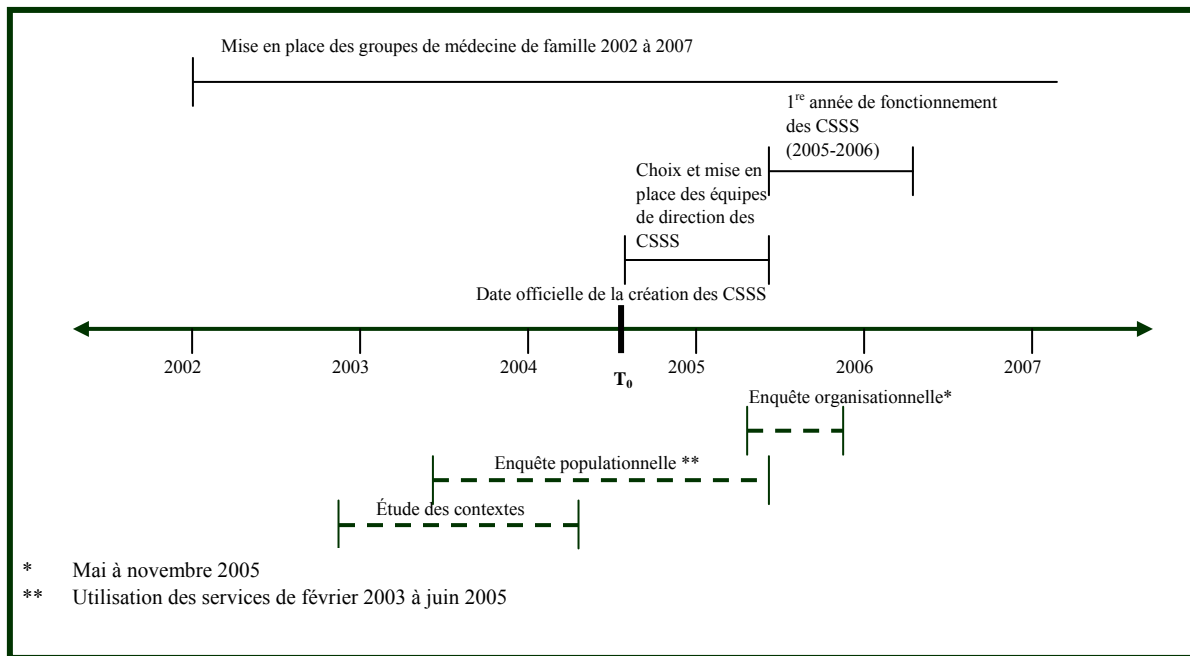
Mise en place des groupes de médecine de famille 2002 à 2007

1$^{re}$ année de fonctionnement des CSSS (2005-2006)

Choix et mise en place des équipes de direction des CSSS

Date officielle de la création des CSSS

2002

2003

2004

$T_0$

2005

2006

2007

Enquête organisationnelle*

Enquête populationnelle **

Étude des contextes

* Mai à novembre 2005

** Utilisation des services de février 2003 à juin 2005